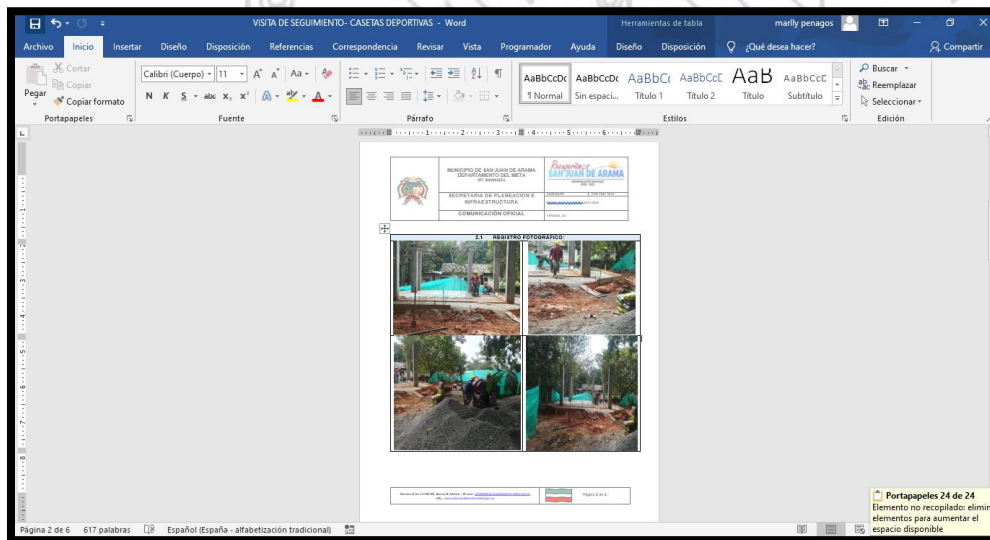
VISITA DE SEGUIMIENTO- CASETAS DEPORTIVAS - Word

Herramientas de tabla

marily penagos

Archivo Inicio Insertar Diseño Disposición Referencias Correspondencia Revisar Vista Programador Ayuda Diseño Disposición ¿Qué desea hacer? Compartir

Cortar
Copiar
Pegar
Copiar formato
Portapapeles

Calibri (Cuerpo) 11
Fuente

Párrafo

AaBbCcDc ¶ Normal
AaBbCcDc Sin espaci...
AaBbCc Título 1
AaBbCcC Título 2
AaB Título
AaBbCcC Subtítulo
Estilos

Buscar
Reemplazar
Seleccionar
Edición

MUNICIPIO DE SAN JUAN DE ARAMA DEPARTAMENTO DEL META

Recuperemos SAN JUAN DE ARAMA

SECRETARIA DE PLANEACION E INFRAESTRUCTURA

COMUNICACIÓN OFICIAL

2.1 REGISTRO FOTOGRAFICO:

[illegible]

Página 2 de 6

Portapapeles 24 de 24
Elemento no recopilado: elimin elementos para aumentar el espacio disponible

Página 2 de 6 617 palabras Español (España - alfabetización tradicional)